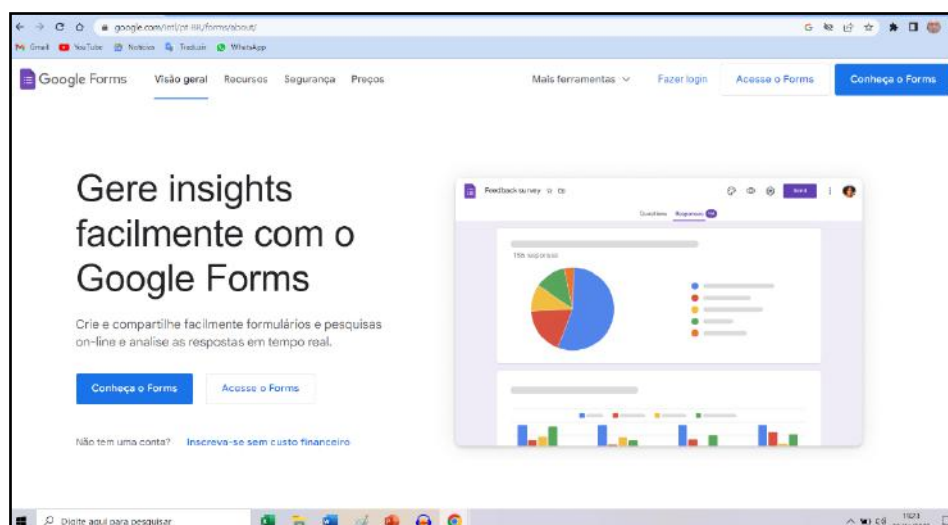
google.com/intl/pt-BR/forms/about/

Gmail YouTube Notícias Traduzir WhatsApp

Google Forms Visão geral Recursos Segurança Preços Mais ferramentas Fazer login Acesse o Forms Conheça o Forms

Gere insights facilmente com o Google Forms

Crie e compartilhe facilmente formulários e pesquisas on-line e analise as respostas em tempo real.

Conheça o Forms Acesse o Forms

Não tem uma conta? Inscreva-se sem custo financeiro

Feedback survey

Questions Responses

156 responses

Send

Digite aqui para pesquisar

11:23